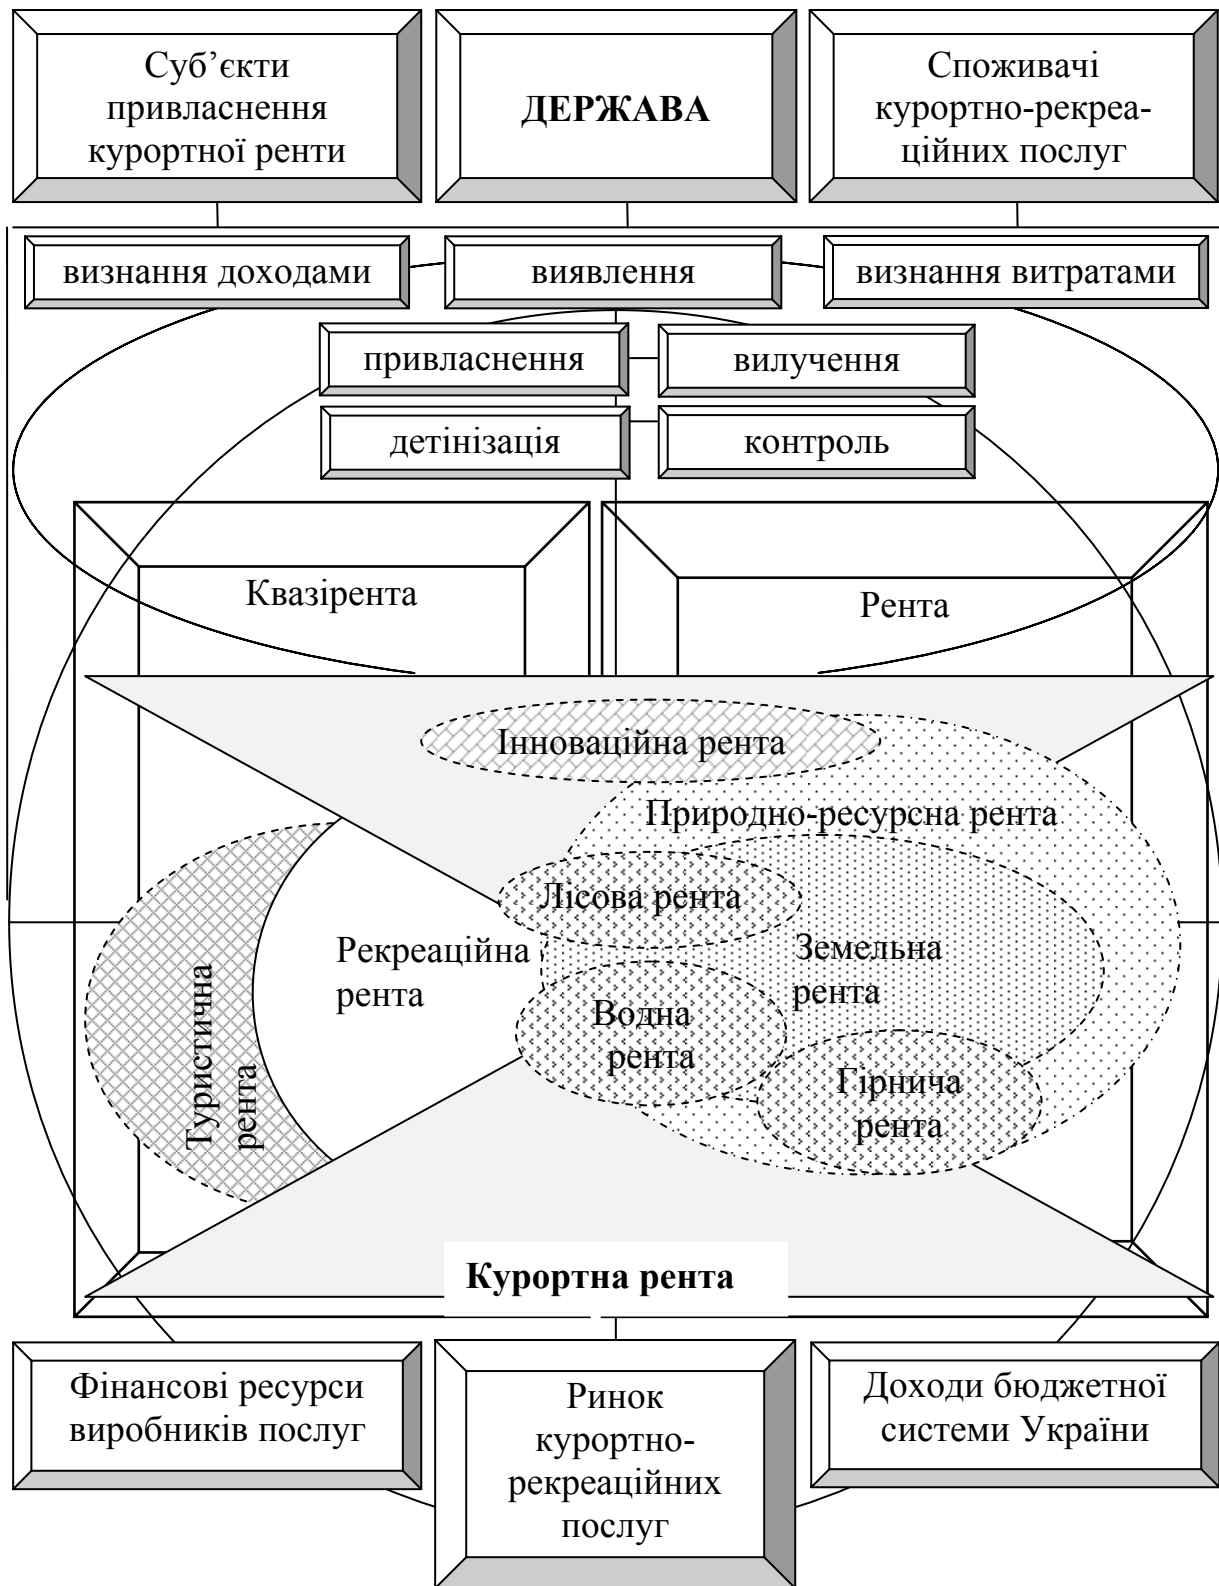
Суб'єкти привласнення курортної ренти

ДЕРЖАВА

Споживачі курортно-рекреаційних послуг

визнання доходами

виявлення

визнання витратами

привласнення

вилучення

детінізація

контроль

Квазірента

Рента

Інноваційна рента

Природно-ресурсна рента

Лісова рента

Рекреаційна рента

Земельна рента

Водна рента

Гірнича рента

Туристична рента

Курортна рента

Фінансові ресурси виробників послуг

Ринок курортно-рекреаційних послуг

Доходи бюджетної системи України